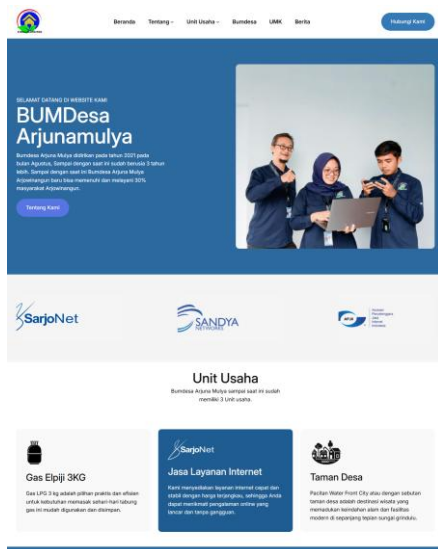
Beranda Tentang Unit Usaha Bumdesa UMK Berita Hubungi Kami

SELAMAT DATANG DI WEBSITE KAMI

BUMDesa Arjunamulya

Bumdesa Arjuna Mulya didirikan pada tahun 2021 pada bulan Agustus, Sampai dengan saat ini sudah berusia 3 tahun lebih. Sampai dengan saat ini Bumdesa Arjuna Mulya Arjowinangun baru bisa memenuhi dan melayani 30% masyarakat Arjowinangun.

Tentang Kami

SarjoNet

SANDYA NETWORKS

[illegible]

Unit Usaha

Bumdesa Arjuna Mulya sampai saat ini sudah memiliki 3 Unit usaha.

Gas Elpiji 3KG

Gas LPG 3 kg adalah pilihan praktis dan efisien untuk kebutuhan memasak sehari-hari tabung gas ini mudah digunakan dan disimpan.

SarjoNet

Jasa Layanan Internet

Kami menyediakan layanan internet cepat dan stabil dengan harga terjangkau, sehingga Anda dapat menikmati pengalaman online yang lancar dan tanpa gangguan.

Taman Desa

Pacitan Water Front City atau dengan sebutan taman desa adalah destinasi wisata yang memadukan keindahan alam dan fasilitas modern di sepanjang tepian sungai grindulu.